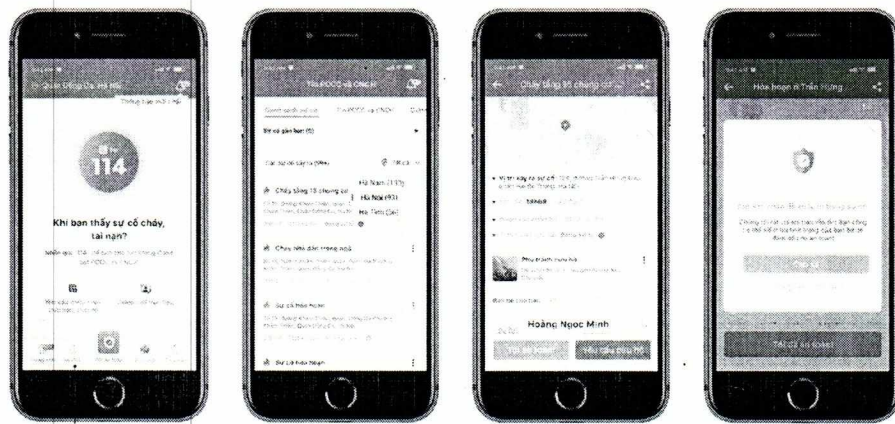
114

Khi bạn thấy sự cố cháy, tai nạn?

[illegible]

Tài PCCC và CNCH

Chảy tầng 15 chung cư

Hà Nam (112)

Hà Nội (93)

Hà Tĩnh (26)

Cháy nhà dân trong ngõ

Sự cố thảo hoạn

Cháy tầng 15 chung cư

Hoàng Ngọc Minh

Hỏa hoạn ở Trần Hưng